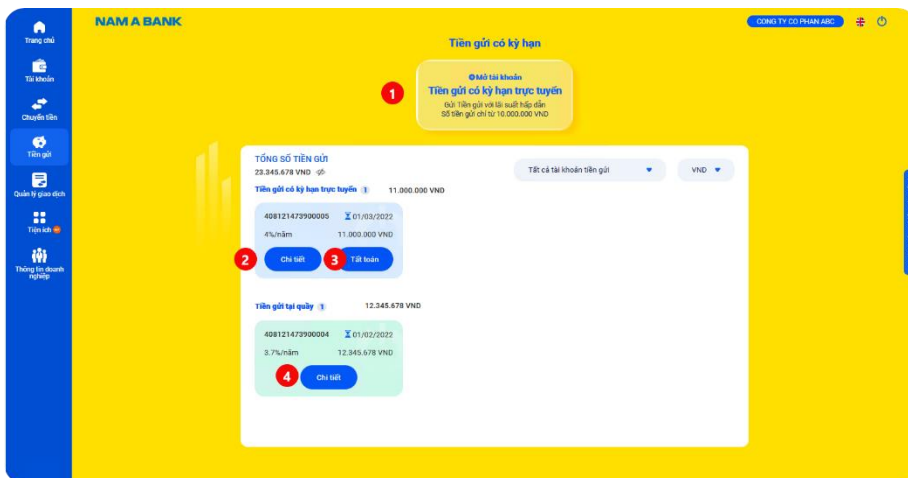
Trang chủ

Tài khoản

Chuyển tiền

Tiền gửi

Quản lý giao dịch

Tiện ích

Thông tin doanh nghiệp

NAM A BANK

CONG TY CO PHAN ABC

Tiền gửi có kỳ hạn

1

Mở tài khoản
Tiền gửi có kỳ hạn trực tuyến
Gửi Tiền gửi với lãi suất hấp dẫn
Số tiền gửi chỉ từ 10.000.000 VND

TỔNG SỐ TIỀN GỬI
23.345.678 VND

Tất cả tài khoản tiền gửi

VND

Tiền gửi có kỳ hạn trực tuyến 1 11.000.000 VND

408121473900005 01/03/2022
4%/năm 11.000.000 VND

2 Chi tiết 3 Tất toán

Tiền gửi tại quầy 1 12.345.678 VND

408121473900004 01/02/2022
3.7%/năm 12.345.678 VND

4 Chi tiết